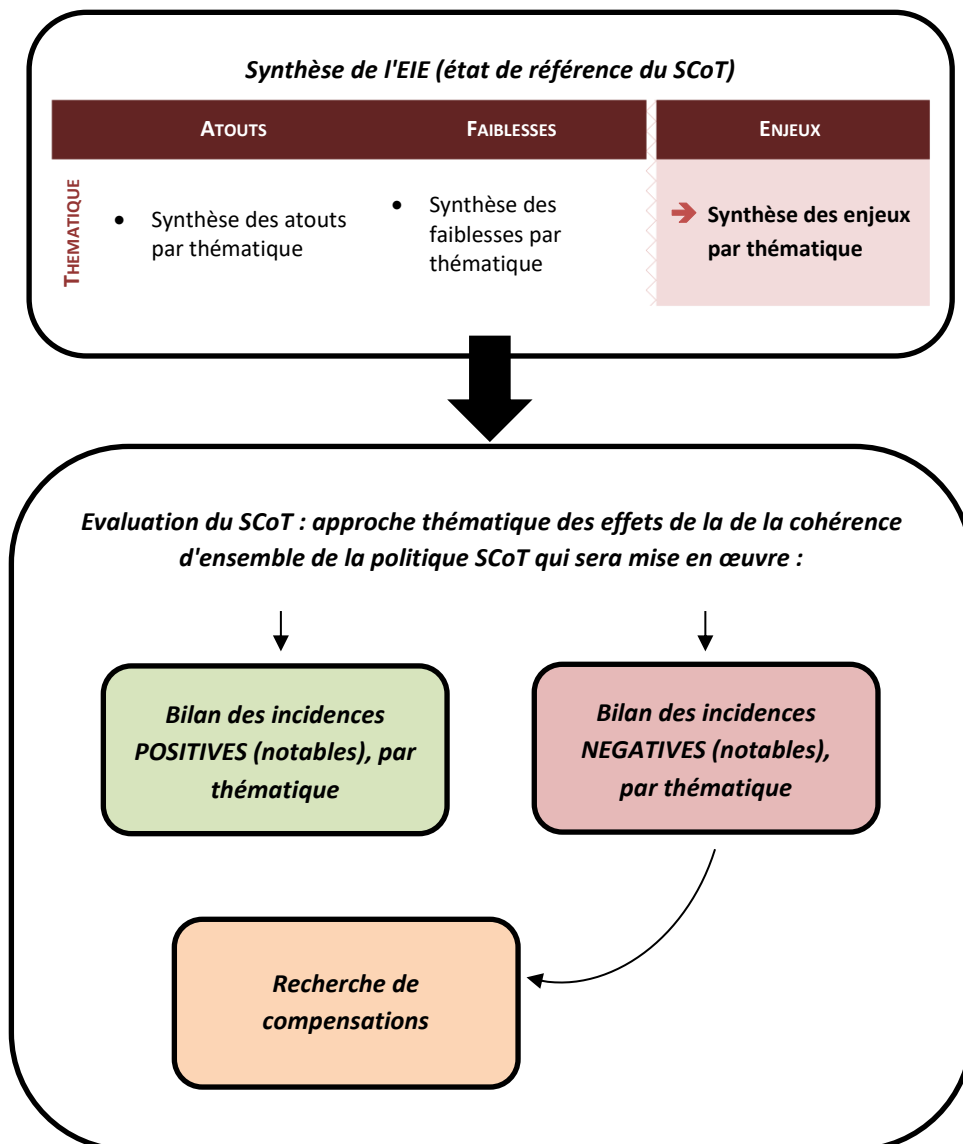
Synthèse de l'EIE (état de référence du SCoT)

| | ATOUTS | FAIBLESSES | ENJEUX |
|---|---|---|---|
| THEMATIQUE | • Synthèse des atouts par thématique | • Synthèse des faiblesses par thématique | ➔ Synthèse des enjeux par thématique |

Evaluation du SCoT : approche thématique des effets de la de la cohérence d'ensemble de la politique SCoT qui sera mise en œuvre :

Bilan des incidences POSITIVES (notables), par thématique

Bilan des incidences NEGATIVES (notables), par thématique

Recherche de compensations